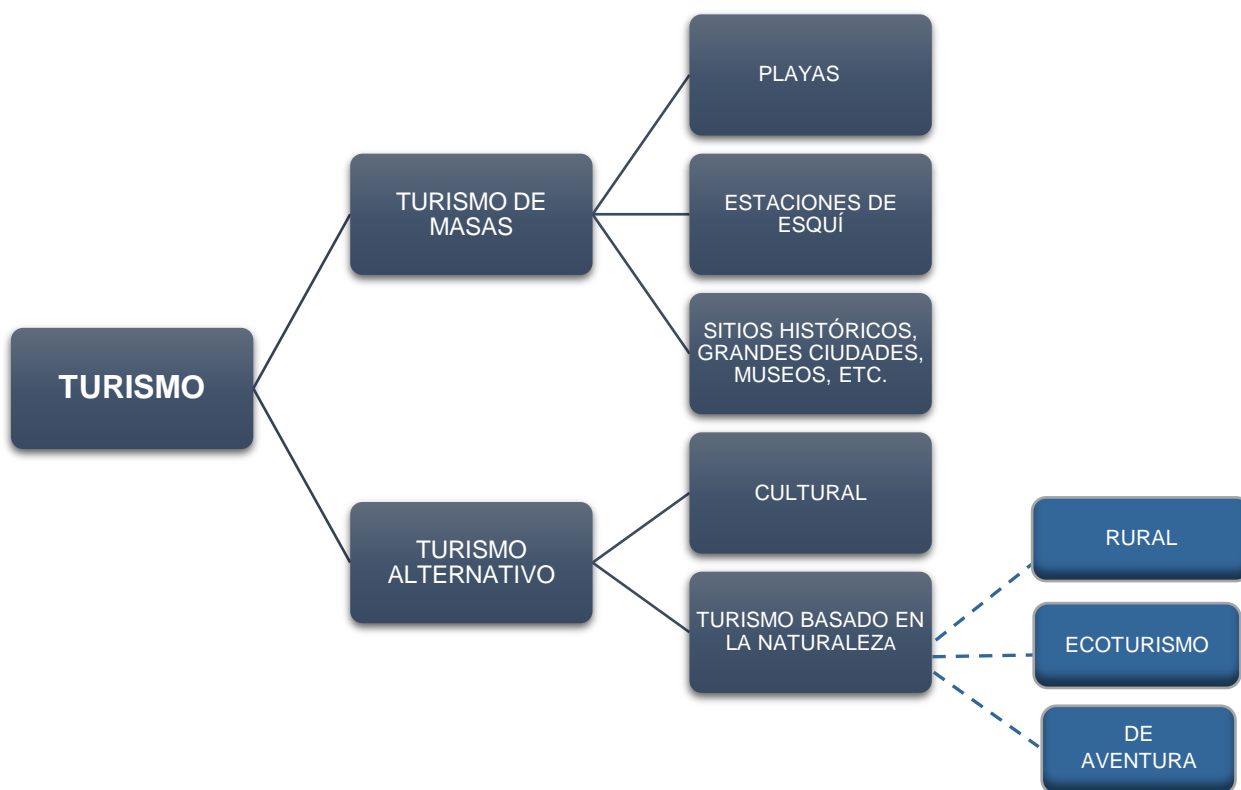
TURISMO

TURISMO DE MASAS

PLAYAS

ESTACIONES DE ESQUÍ

SITIOS HISTÓRICOS, GRANDES CIUDADES, MUSEOS, ETC.

TURISMO ALTERNATIVO

CULTURAL

TURISMO BASADO EN LA NATURALEZA

RURAL

ECOTURISMO

DE AVENTURA